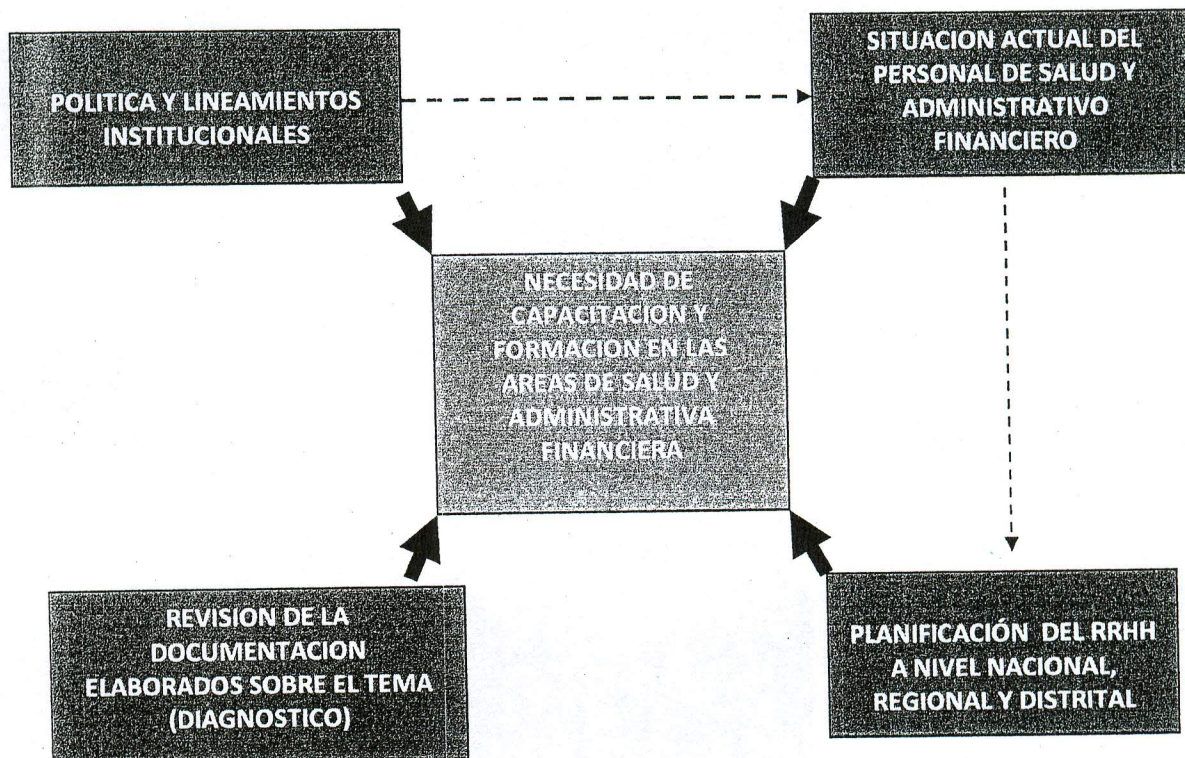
POLITICA Y LINEAMIENTOS INSTITUCIONALES

SITUACION ACTUAL DEL PERSONAL DE SALUD Y ADMINISTRATIVO FINANCIERO

NECESIDAD DE CAPACITACION Y FORMACION EN LAS AREAS DE SALUD Y ADMINISTRATIVA FINANCIERA

REVISION DE LA DOCUMENTACION ELABORADOS SOBRE EL TEMA (DIAGNOSTICO)

PLANIFICACIÓN DEL RRHH A NIVEL NACIONAL, REGIONAL Y DISTRITAL